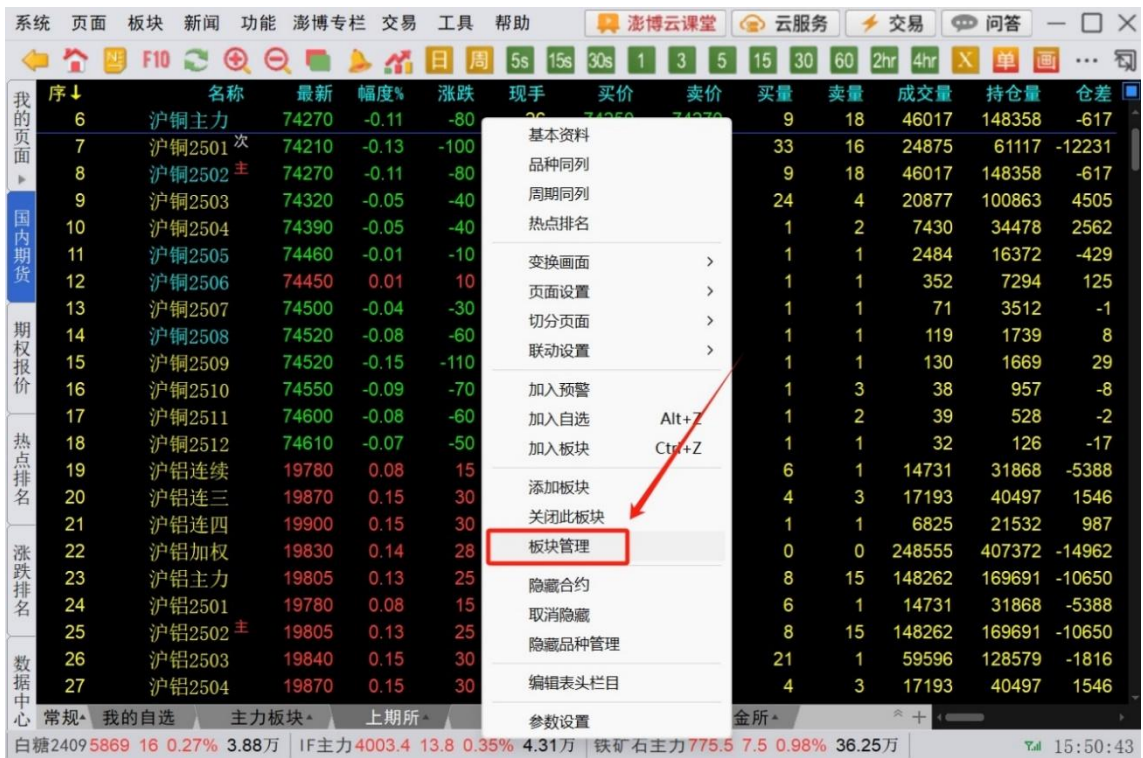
系统 页面 板块 新闻 功能 澎博专栏 交易 工具 帮助 澎博云课堂 云服务 交易 问答

F10 日 周 5s 15s 30s 1 3 5 15 30 60 2hr 4hr X 单 画 ...

我的页面

国内期货

期权报价

热点排名

涨跌排名

数据中心

| 序 | 名称 | 最新 | 幅度% | 涨跌 | 现手 | 买价 | 卖价 | 买量 | 卖量 | 成交量 | 持仓量 | 仓差 |
|---|---|---|---|---|---|---|---|---|---|---|---|---|
| 6 | 沪铜主力 | 74270 | -0.11 | -80 | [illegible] | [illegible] | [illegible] | 9 | 18 | 46017 | 148358 | -617 |
| 7 | 沪铜2501 次 | 74210 | -0.13 | -100 | | | | 33 | 16 | 24875 | 61117 | -12231 |
| 8 | 沪铜2502 主 | 74270 | -0.11 | -80 | | | | 9 | 18 | 46017 | 148358 | -617 |
| 9 | 沪铜2503 | 74320 | -0.05 | -40 | | | | 24 | 4 | 20877 | 100863 | 4505 |
| 10 | 沪铜2504 | 74390 | -0.05 | -40 | | | | 1 | 2 | 7430 | 34478 | 2562 |
| 11 | 沪铜2505 | 74460 | -0.01 | -10 | | | | 1 | 1 | 2484 | 16372 | -429 |
| 12 | 沪铜2506 | 74450 | 0.01 | 10 | | | | 1 | 1 | 352 | 7294 | 125 |
| 13 | 沪铜2507 | 74500 | -0.04 | -30 | | | | 1 | 1 | 71 | 3512 | -1 |
| 14 | 沪铜2508 | 74520 | -0.08 | -60 | | | | 1 | 1 | 119 | 1739 | 8 |
| 15 | 沪铜2509 | 74520 | -0.15 | -110 | | | | 1 | 1 | 130 | 1669 | 29 |
| 16 | 沪铜2510 | 74550 | -0.09 | -70 | | | | 1 | 3 | 38 | 957 | -8 |
| 17 | 沪铜2511 | 74600 | -0.08 | -60 | | | | 1 | 2 | 39 | 528 | -2 |
| 18 | 沪铜2512 | 74610 | -0.07 | -50 | | | | 1 | 1 | 32 | 126 | -17 |
| 19 | 沪铝连续 | 19780 | 0.08 | 15 | | | | 6 | 1 | 14731 | 31868 | -5388 |
| 20 | 沪铝连三 | 19870 | 0.15 | 30 | | | | 4 | 3 | 17193 | 40497 | 1546 |
| 21 | 沪铝连四 | 19900 | 0.15 | 30 | | | | 1 | 1 | 6825 | 21532 | 987 |
| 22 | 沪铝加权 | 19830 | 0.14 | 28 | | | | 0 | 0 | 248555 | 407372 | -14962 |
| 23 | 沪铝主力 | 19805 | 0.13 | 25 | | | | 8 | 15 | 148262 | 169691 | -10650 |
| 24 | 沪铝2501 | 19780 | 0.08 | 15 | | | | 6 | 1 | 14731 | 31868 | -5388 |
| 25 | 沪铝2502 主 | 19805 | 0.13 | 25 | | | | 8 | 15 | 148262 | 169691 | -10650 |
| 26 | 沪铝2503 | 19840 | 0.15 | 30 | | | | 21 | 1 | 59596 | 128579 | -1816 |
| 27 | 沪铝2504 | 19870 | 0.15 | 30 | | | | 4 | 3 | 17193 | 40497 | 1546 |

基本资料
品种同列
周期同列
热点排名
变换画面 >
页面设置 >
切分页面 >
联动设置 >
加入预警
加入自选 Alt+Z
加入板块 Ctrl+Z
添加板块
关闭此板块
板块管理
隐藏合约
取消隐藏
隐藏品种管理
编辑表头栏目
参数设置

常规 我的自选 主力板块 上期所 金所

白糖2409 5869 16 0.27% 3.88万 | IF主力4003.4 13.8 0.35% 4.31万 | 铁矿石主力775.5 7.5 0.98% 36.25万 15:50:43